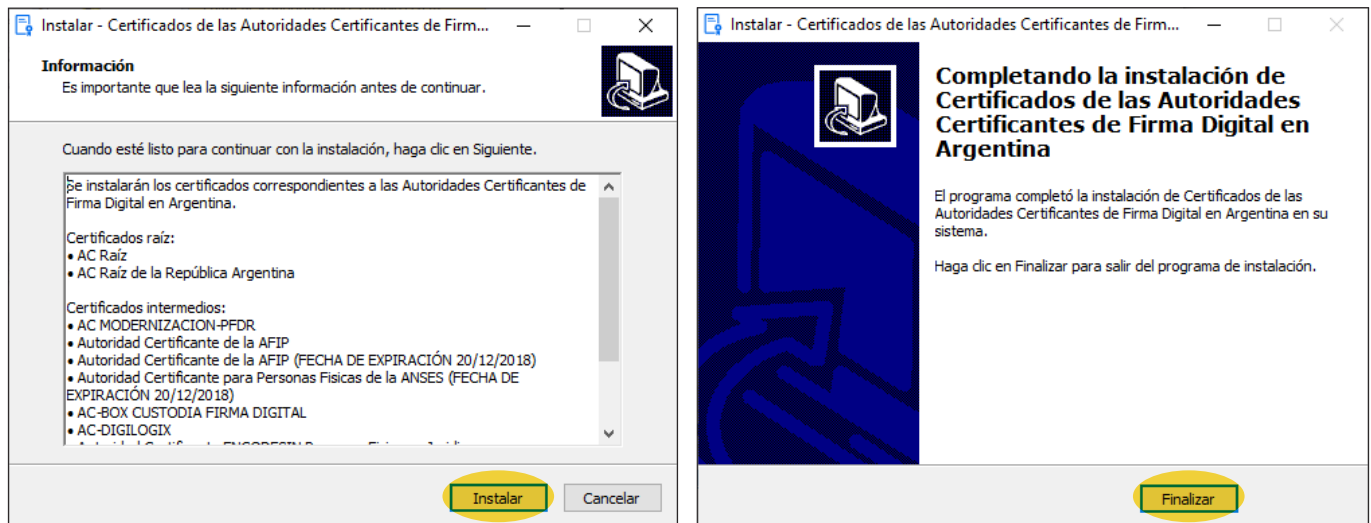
Instalar - Certificados de las Autoridades Certificantes de Firm...

Información
Es importante que lea la siguiente información antes de continuar.

Cuando esté listo para continuar con la instalación, haga clic en Siguiente.

Se instalarán los certificados correspondientes a las Autoridades Certificantes de Firma Digital en Argentina.

Certificados raíz:
• AC Raíz
• AC Raíz de la República Argentina

Certificados intermedios:
• AC MODERNIZACION-PFDR
• Autoridad Certificante de la AFIP
• Autoridad Certificante de la AFIP (FECHA DE EXPIRACIÓN 20/12/2018)
• Autoridad Certificante para Personas Fisicas de la ANSES (FECHA DE EXPIRACIÓN 20/12/2018)
• AC-BOX CUSTODIA FIRMA DIGITAL
• AC-DIGILOGIX
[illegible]

Instalar Cancelar

Instalar - Certificados de las Autoridades Certificantes de Firm...

Completando la instalación de Certificados de las Autoridades Certificantes de Firma Digital en Argentina

El programa completó la instalación de Certificados de las Autoridades Certificantes de Firma Digital en Argentina en su sistema.

Haga clic en Finalizar para salir del programa de instalación.

Finalizar